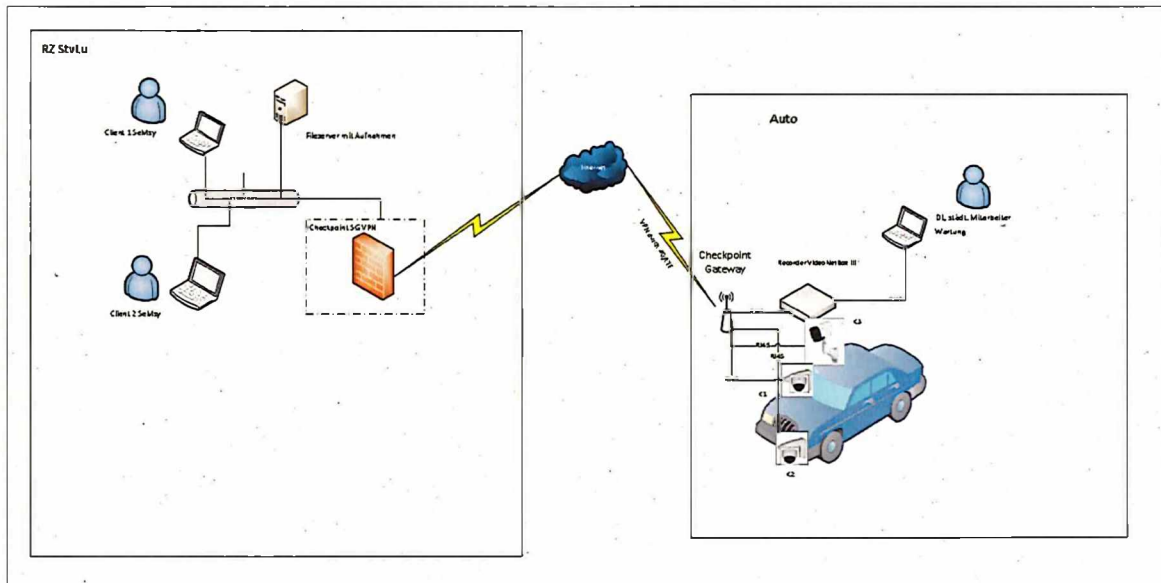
RZ StvLu

Client 1 SeMay

Fileserver mit Aufnahmen

Checkpoint SGVPN

Client 2 SeMay

Internet

VPN über 4G/LTE

Auto

Checkpoint Gateway

Recorder Videomonitor III

DL städt. Mitarbeiter Wartung

RJ45

RJ45

C3

C1

C2